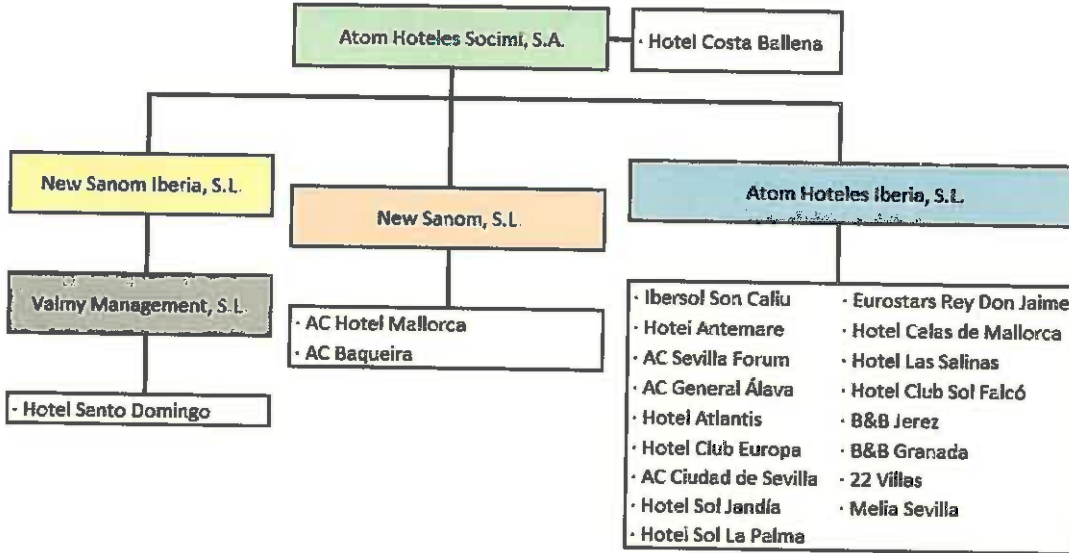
Atom Hoteles Socimi, S.A.

· Hotel Costa Ballena

New Sanom Iberia, S.L.

New Sanom, S.L.

Atom Hoteles Iberia, S.L.

Valmy Management, S.L.

· Hotel Santo Domingo

· AC Hotel Mallorca
· AC Baqueira

· Ibersol Son Caliu
· Hotel Antemare
· AC Sevilla Forum
· AC General Álava
· Hotel Atlantis
· Hotel Club Europa
· AC Ciudad de Sevilla
· Hotel Sol Jandía
· Hotel Sol La Palma

· Eurostars Rey Don Jaime
· Hotel Calas de Mallorca
· Hotel Las Salinas
· Hotel Club Sol Falcó
· B&B Jerez
· B&B Granada
· 22 Villas
· Melia Sevilla